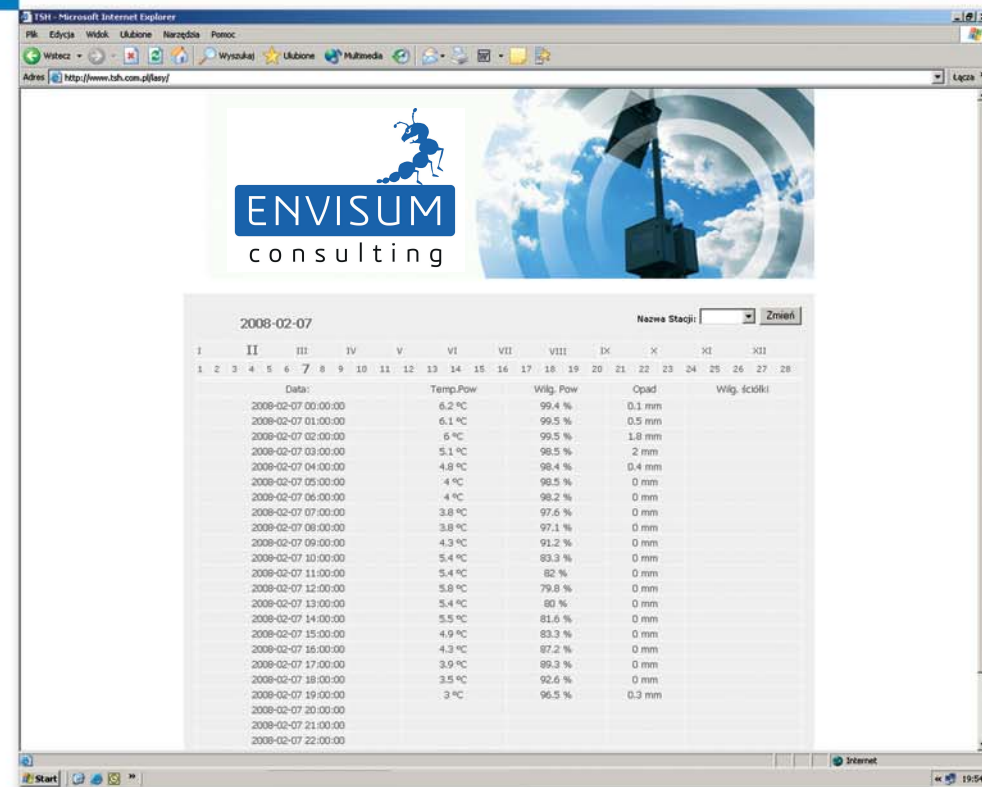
TSH - Microsoft Internet Explorer

Plik Edycja Widok Ulubione Narzędzia Pomoc

Wstecz Wyszukaj Ulubione Multimedia

Adres http://www.tsh.com.pl/lasy/

Łącza

ENVISUM
consulting

2008-02-07

Nazwa Stacji: Zmień

I II III IV V VI VII VIII IX X XI XII

1 2 3 4 5 6 7 8 9 10 11 12 13 14 15 16 17 18 19 20 21 22 23 24 25 26 27 28

| Data: | Temp.Pow | Wilg. Pow | Opad | Wilg. ściółki |
|---|---|---|---|---|
| 2008-02-07 00:00:00 | 6.2 ºC | 99.4 % | 0.1 mm | |
| 2008-02-07 01:00:00 | 6.1 ºC | 99.5 % | 0.5 mm | |
| 2008-02-07 02:00:00 | 6 ºC | 99.5 % | 1.8 mm | |
| 2008-02-07 03:00:00 | 5.1 ºC | 98.5 % | 2 mm | |
| 2008-02-07 04:00:00 | 4.8 ºC | 98.4 % | 0.4 mm | |
| 2008-02-07 05:00:00 | 4 ºC | 98.5 % | 0 mm | |
| 2008-02-07 06:00:00 | 4 ºC | 98.2 % | 0 mm | |
| 2008-02-07 07:00:00 | 3.8 ºC | 97.6 % | 0 mm | |
| 2008-02-07 08:00:00 | 3.8 ºC | 97.1 % | 0 mm | |
| 2008-02-07 09:00:00 | 4.3 ºC | 91.2 % | 0 mm | |
| 2008-02-07 10:00:00 | 5.4 ºC | 83.3 % | 0 mm | |
| 2008-02-07 11:00:00 | 5.4 ºC | 82 % | 0 mm | |
| 2008-02-07 12:00:00 | 5.8 ºC | 79.8 % | 0 mm | |
| 2008-02-07 13:00:00 | 5.4 ºC | 80 % | 0 mm | |
| 2008-02-07 14:00:00 | 5.5 ºC | 81.6 % | 0 mm | |
| 2008-02-07 15:00:00 | 4.9 ºC | 83.3 % | 0 mm | |
| 2008-02-07 16:00:00 | 4.3 ºC | 87.2 % | 0 mm | |
| 2008-02-07 17:00:00 | 3.9 ºC | 89.3 % | 0 mm | |
| 2008-02-07 18:00:00 | 3.5 ºC | 92.6 % | 0 mm | |
| 2008-02-07 19:00:00 | 3 ºC | 96.5 % | 0.3 mm | |
| 2008-02-07 20:00:00 | | | | |
| 2008-02-07 21:00:00 | | | | |
| 2008-02-07 22:00:00 | | | | |

Internet

Start

19:54